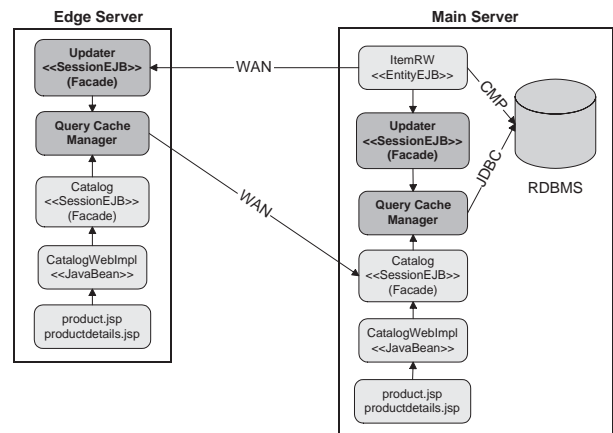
Edge Server

Updater
<<SessionEJB>>
(Facade)

Query Cache
Manager

Catalog
<<SessionEJB>>
(Facade)

CatalogWebImpl
<<JavaBean>>

product.jsp
productdetails.jsp

WAN

WAN

Main Server

ItemRW
<<EntityEJB>>

CMP

Updater
<<SessionEJB>>
(Facade)

JDBC

RDBMS

Query Cache
Manager

Catalog
<<SessionEJB>>
(Facade)

CatalogWebImpl
<<JavaBean>>

product.jsp
productdetails.jsp